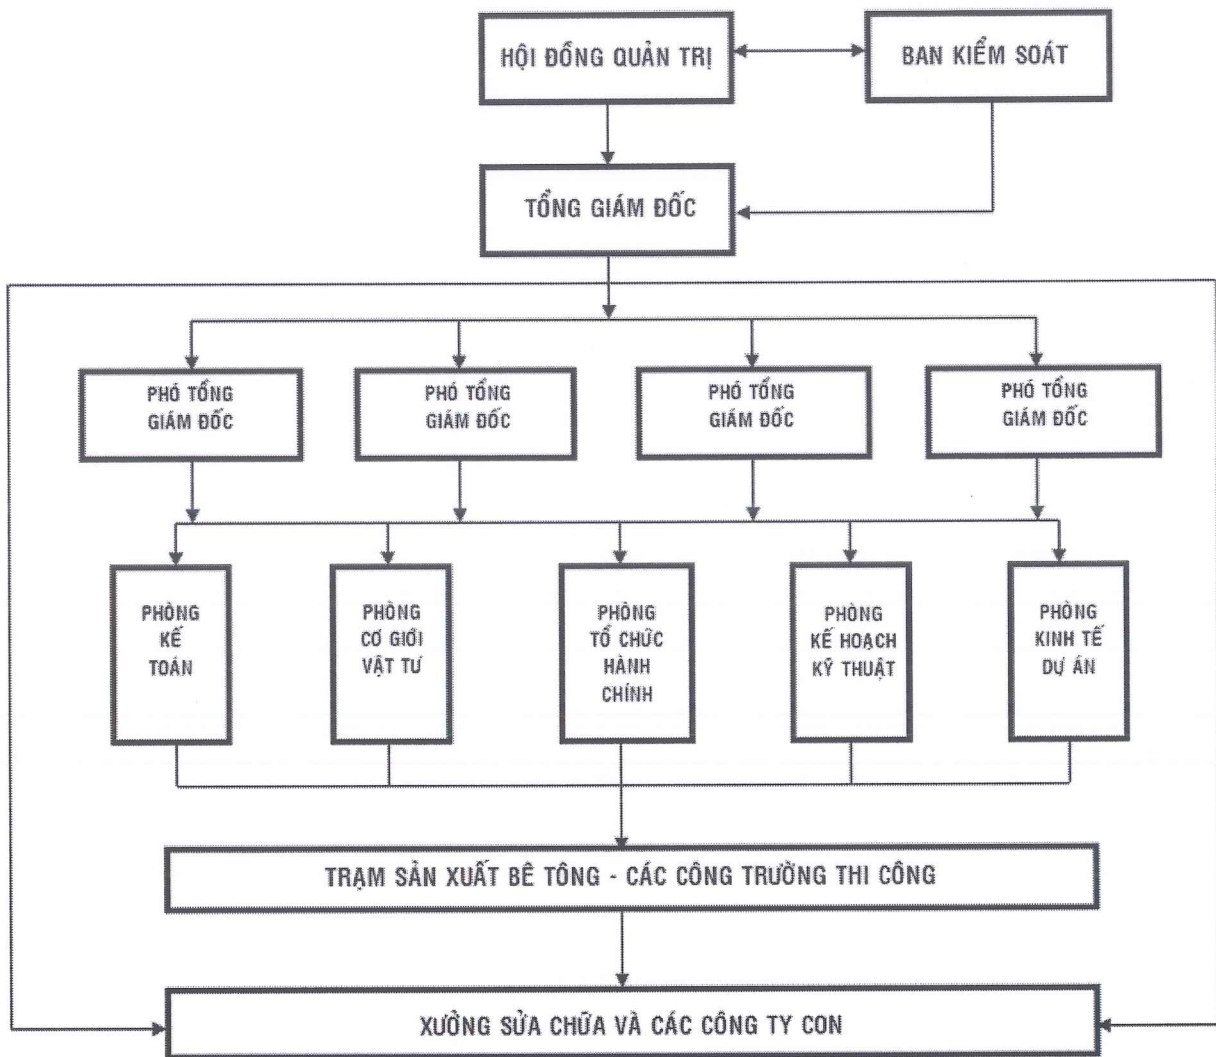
HỘI ĐỒNG QUẢN TRỊ

BAN KIỂM SOÁT

TỔNG GIÁM ĐỐC

PHÓ TỔNG GIÁM ĐỐC

PHÓ TỔNG GIÁM ĐỐC

PHÓ TỔNG GIÁM ĐỐC

PHÓ TỔNG GIÁM ĐỐC

PHÒNG KẾ TOÁN

PHÒNG CƠ GIỚI VẬT TƯ

PHÒNG TỔ CHỨC HÀNH CHÍNH

PHÒNG KẾ HOẠCH KỸ THUẬT

PHÒNG KINH TẾ DỰ ÁN

TRẠM SẢN XUẤT BÊ TÔNG - CÁC CÔNG TRƯỜNG THI CÔNG

XƯỞNG SỬA CHỮA VÀ CÁC CÔNG TY CON